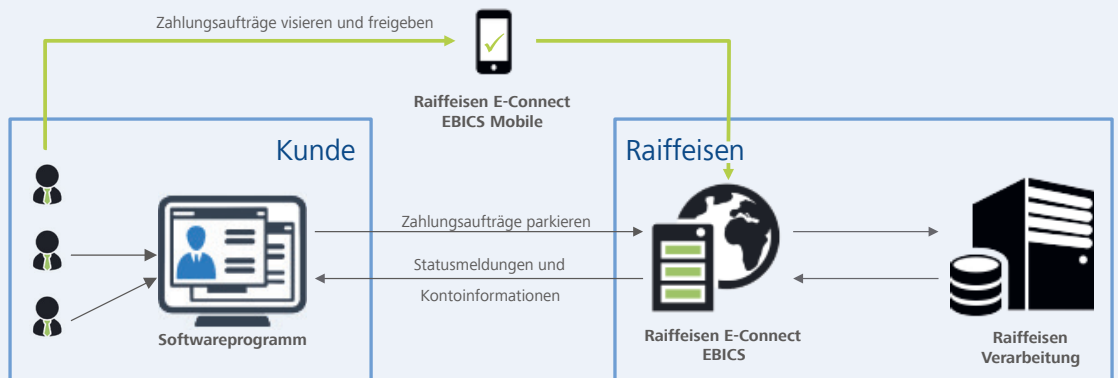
Zahlungsaufträge visieren und freigeben

Raiffeisen E-Connect
EBICS Mobile

Kunde

Raiffeisen

Zahlungsaufträge parkieren

Statusmeldungen und

Kontoinformationen

Softwareprogramm

Raiffeisen E-Connect
EBICS

Raiffeisen
Verarbeitung